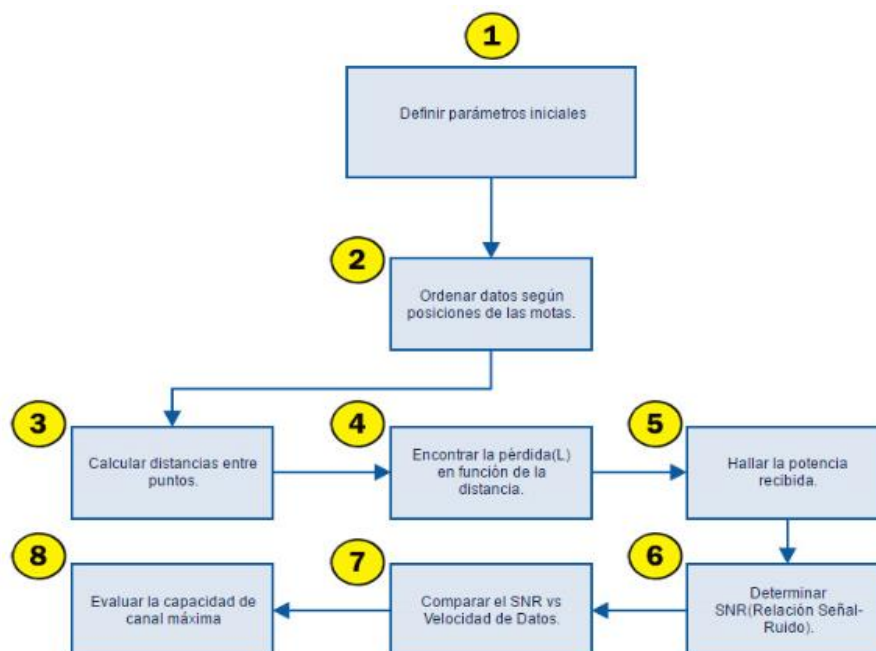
1

Definir parámetros iniciales

2

Ordenar datos según posiciones de las motas.

3

Calcular distancias entre puntos.

4

Encontrar la pérdida(L) en función de la distancia.

5

Hallar la potencia recibida.

8

Evaluar la capacidad de canal máxima

7

Comparar el SNR vs Velocidad de Datos.

6

Determinar SNR(Relación Señal-Ruido).